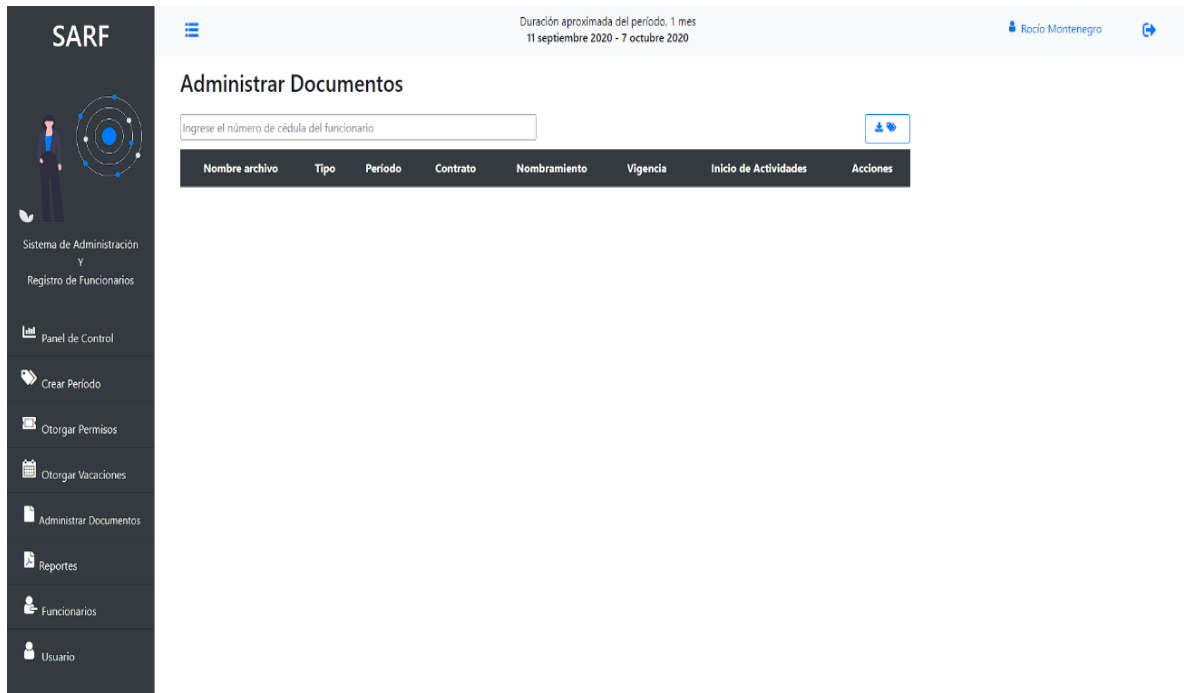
SARF

Sistema de Administración
Y
Registro de Funcionarios

Panel de Control

Crear Período

Otorgar Permisos

Otorgar Vacaciones

Administrar Documentos

Reportes

Funcionarios

Usuario

Duración aproximada del período. 1 mes
11 septiembre 2020 - 7 octubre 2020

Rocío Montenegro

Administrar Documentos

Ingrese el número de cédula del funcionario

| Nombre archivo | Tipo | Período | Contrato | Nombramiento | Vigencia | Inicio de Actividades | Acciones |
|---|---|---|---|---|---|---|---|